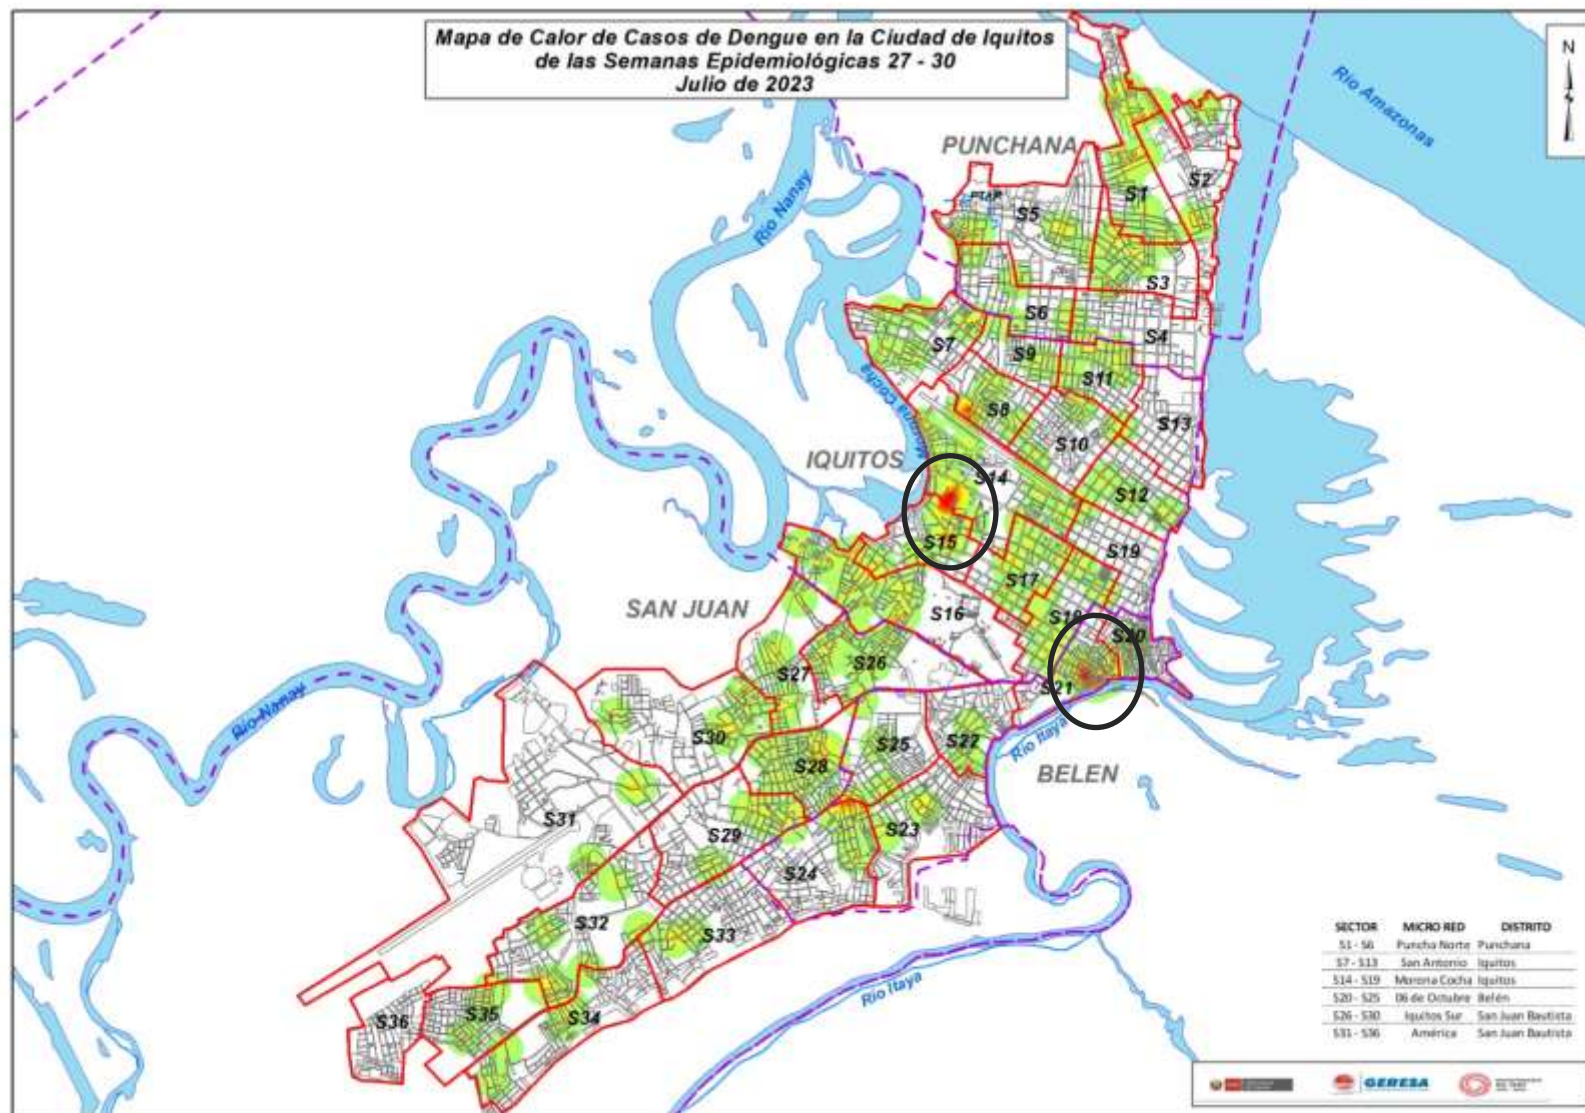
Mapa de Calor de Casos de Dengue en la Ciudad de Iquitos
de las Semanas Epidemiológicas 27 - 30
Julio de 2023

N

Rio Amazonas

PUNCHANA

Rio Nanay

S1
S2
S5
S3
S6
S4
S7
S9
S11
S8
S13
S10
Morona Cocha

IQUITOS

S14
S12
S15
S19
S17
S16
S18
S20
S21

SAN JUAN

S27
S26
Rio Nanay
S30
S25
S22
Rio Itaya
BELEN
S28
S31
S29
S23
S24
S32
S33
Rio Itaya
S36
S35
S34

| SECTOR | MICRO RED | DISTRITO |
|---|---|---|
| S1 - S6 | Puncha Norte | Punchana |
| S7 - S13 | San Antonio | Iquitos |
| S14 - S19 | Morona Cocha | Iquitos |
| S20 - S25 | 06 de Octubre | Belén |
| S26 - S30 | Iquitos Sur | San Juan Bautista |
| S31 - S36 | América | San Juan Bautista |

GERESA